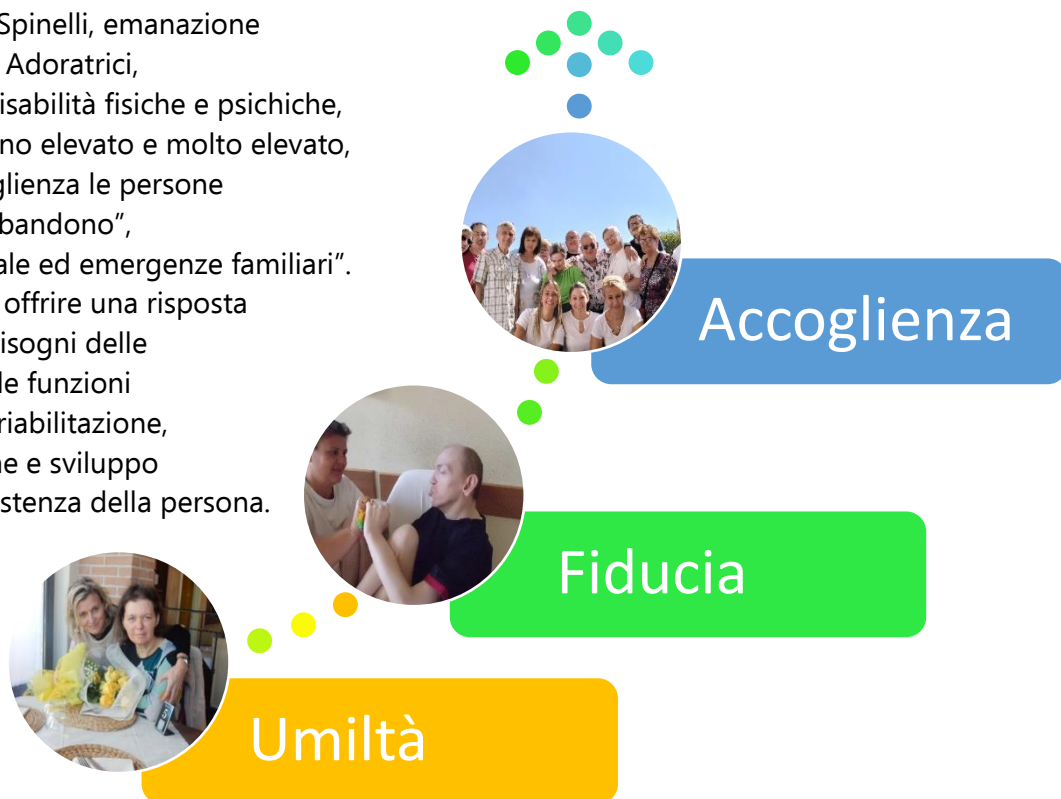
Spinelli, emanazione
Adoratrici,
isabilità fisiche e psichiche,
no elevato e molto elevato,
glienza le persone
bandono",
ale ed emergenze familiari".
offrire una risposta
isogni delle
le funzioni
riabilitazione,
ne e sviluppo
stenza della persona.

Accoglienza

Fiducia

Umiltà